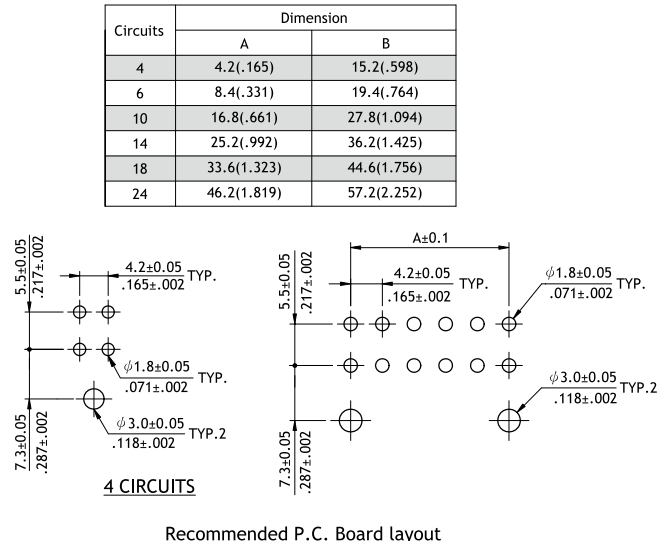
| Circuits | Dimension A | Dimension B |
|---|---|---|
| 4 | 4.2(.165) | 15.2(.598) |
| 6 | 8.4(.331) | 19.4(.764) |
| 10 | 16.8(.661) | 27.8(1.094) |
| 14 | 25.2(.992) | 36.2(1.425) |
| 18 | 33.6(1.323) | 44.6(1.756) |
| 24 | 46.2(1.819) | 57.2(2.252) |

5.5±0.05
.217±.002
4.2±0.05
.165±.002 TYP.
$\phi$1.8±0.05
.071±.002 TYP.
7.3±0.05
.287±.002
$\phi$3.0±0.05
.118±.002 TYP.2
4 CIRCUITS

A±0.1
5.5±0.05
.217±.002
4.2±0.05
.165±.002 TYP.
$\phi$1.8±0.05
.071±.002 TYP.
$\phi$3.0±0.05
.118±.002 TYP.2
7.3±0.05
.287±.002

Recommended P.C. Board layout